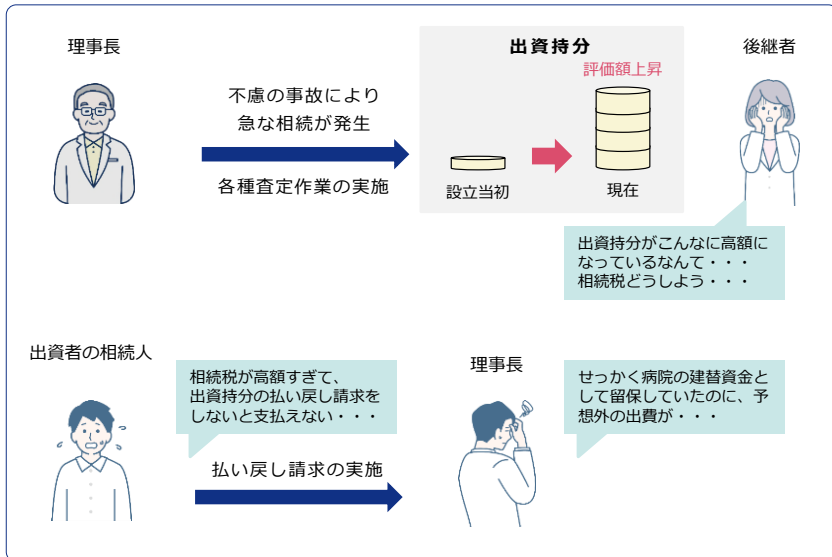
理事長

不慮の事故により
急な相続が発生

各種査定作業の実施

出資持分

評価額上昇

設立当初

現在

後継者

出資持分がこんなに高額になっているなんて・・・
相続税どうしよう・・・

出資者の相続人

相続税が高額すぎて、
出資持分の払い戻し請求をしないと支払えない・・・

払い戻し請求の実施

理事長

せっかく病院の建替資金として留保していたのに、予想外の出費が・・・